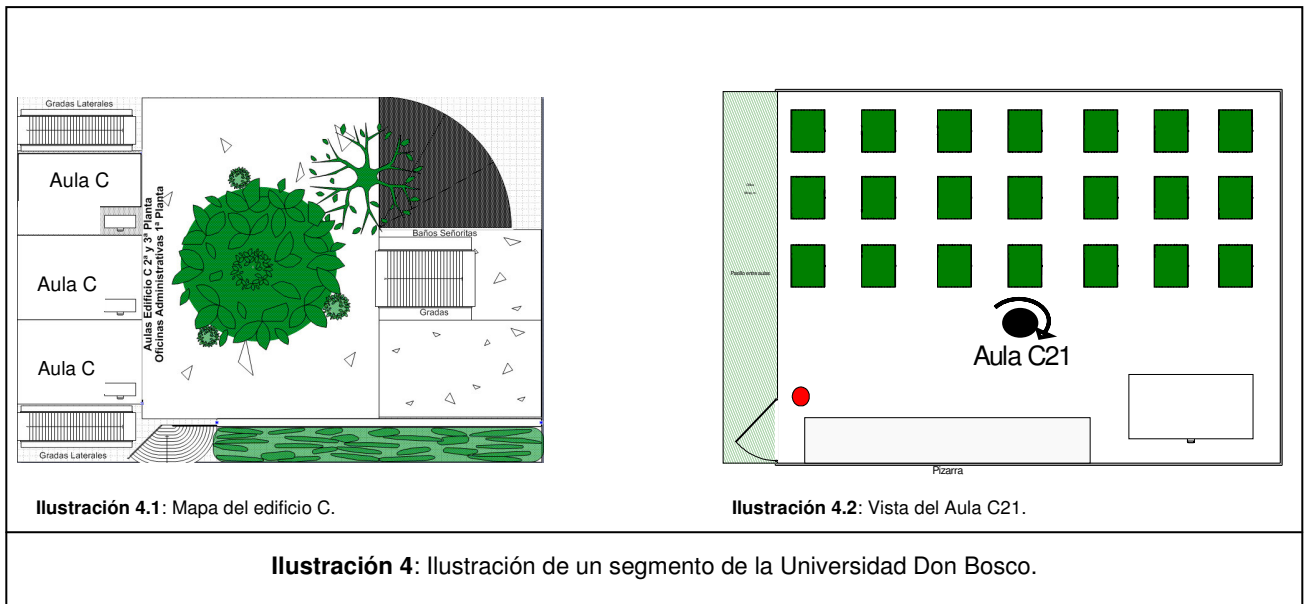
Gradas Laterales

Aula C

Aula C

Aula C

Gradas Laterales

Aulas Edificio C 2ª y 3ª Planta
Oficinas Administrativas 1ª Planta

Baños Señoritas

Gradas

Ilustración 4.1: Mapa del edificio C.

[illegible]

Pasillo entre aulas

Aula C21

Pizarra

Ilustración 4.2: Vista del Aula C21.

Ilustración 4: Ilustración de un segmento de la Universidad Don Bosco.